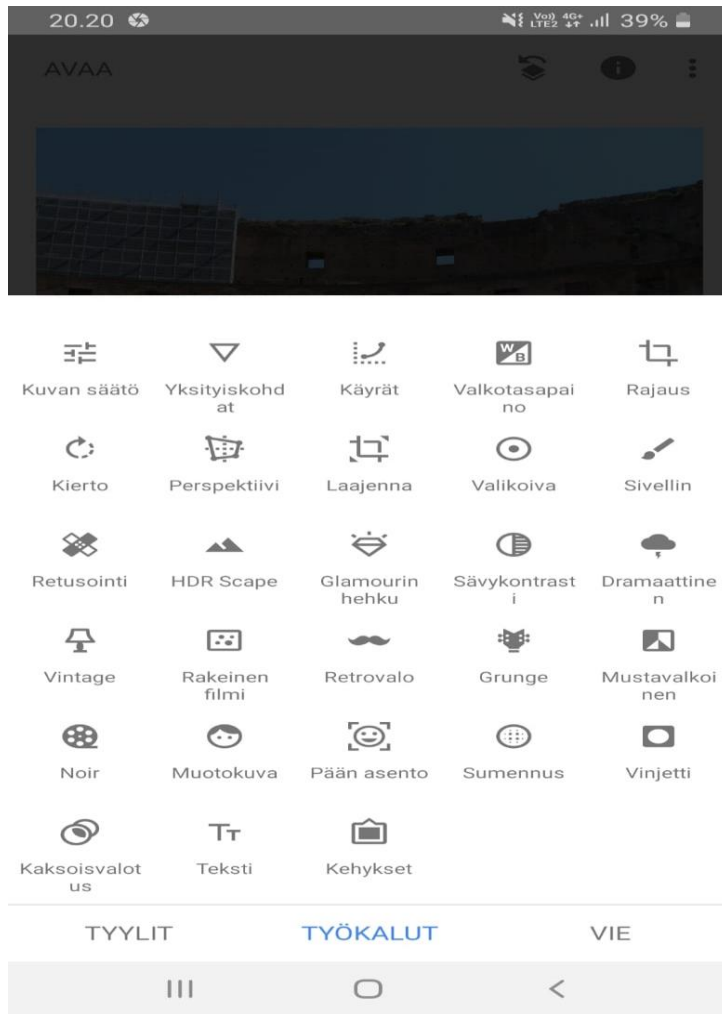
20.20 39%

AVAA

Kuvan säätö
Yksityiskohdat
Käyrät
Valkotasapaino
Rajaus

Kierto
Perspektiivi
Laajenna
Valikoiva
Sivellin

Retusointi
HDR Scape
Glamourin hehku
Sävykontrasti
Dramaattinen

Vintage
Rakeinen filmi
Retrovalo
Grunge
Mustavalkoinen

Noir
Muotokuva
Pään asento
Sumennus
Vinjetti

Kaksoisvalotus
Teksti
Kehykset

TYYLIT
TYÖKALUT
VIE